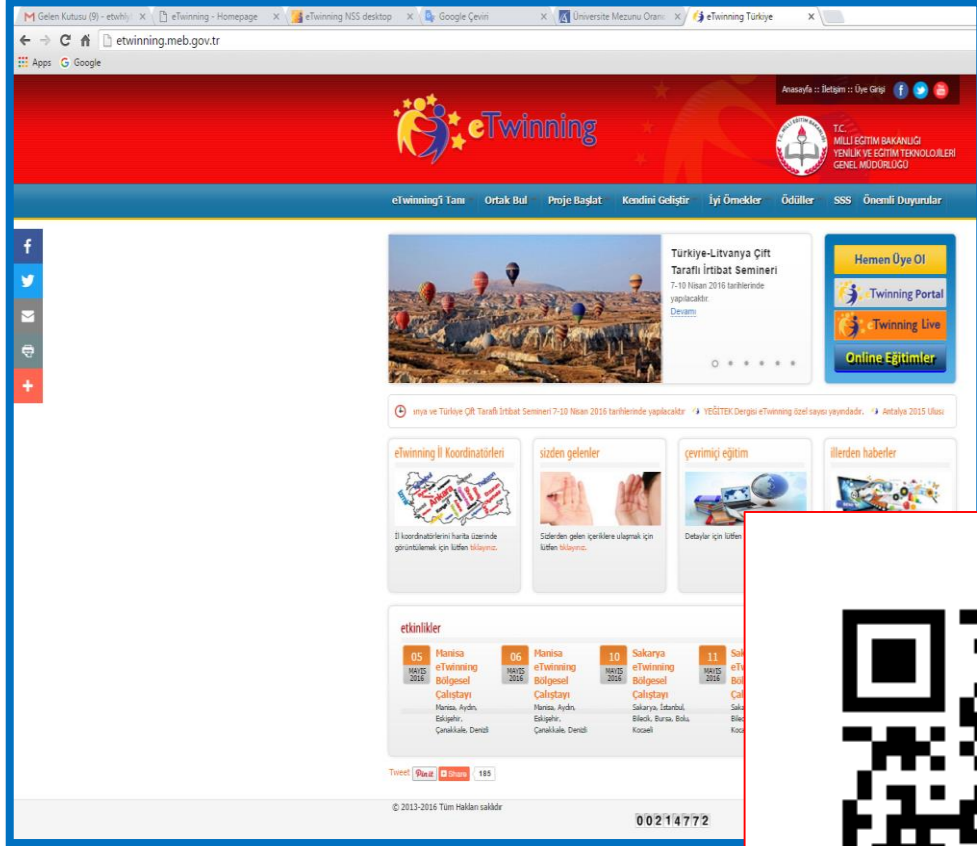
Gelen Kutusu (9) - etwhi | eTwinning - Homepage | eTwinning NSS desktop | Google Çeviri | Üniversite Mezunu Oranı | eTwinning Türkiye

etwinning.meb.gov.tr

Apps Google

Anasayfa :: İletişim :: Üye Girişi

eTwinning

T.C. MİLLİ EĞİTİM BAKANLIĞI YENİLİK VE EĞİTİM TEKNOLOJİLERİ GENEL MÜDÜRLÜĞÜ

eTwinning'i Tanı | Ortak Bul | Proje Başlat | Kendini Geliştir | İyi Örnekler | Ödüller | SSS | Önemli Duyurular

Türkiye-Litvanya Çift Taraflı İrtibat Semineri
7-10 Nisan 2016 tarihlerinde yapılacaktır.
Devamı

Hemen Üye Ol
eTwinning Portal
eTwinning Live
Online Eğitimler

anya ve Türkiye Çift Taraflı İrtibat Semineri 7-10 Nisan 2016 tarihlerinde yapılacaktır YEĞİTEK Dergisi eTwinning özel sayısı yayındadır. Antalya 2015 Ulusl

eTwinning İl Koordinatörleri
İl koordinatörlerini harita üzerinde görüntülemek için lütfen tıklayınız.

sizden gelenler
Sizlerden gelen içeriklere ulaşmak için lütfen tıklayınız.

çevrimiçi eğitim
Detaylar için lütfen

illerden haberler

etkinlikler

05 MAYIS 2016 Manisa eTwinning Bölgesel Çalıştayı Manisa, Aydın, Eskişehir, Çanakkale, Denizli

06 MAYIS 2016 Manisa eTwinning Bölgesel Çalıştayı Manisa, Aydın, Eskişehir, Çanakkale, Denizli

10 MAYIS 2016 Sakarya eTwinning Bölgesel Çalıştayı Sakarya, İstanbul, Bilecik, Bursa, Bolu, Kocaeli

11 MAYIS 2016 Sak eTw Böl Çal Saka Bilec Koca

Tweet Pin it Share 185

© 2013-2016 Tüm Hakları saklıdır

00214772